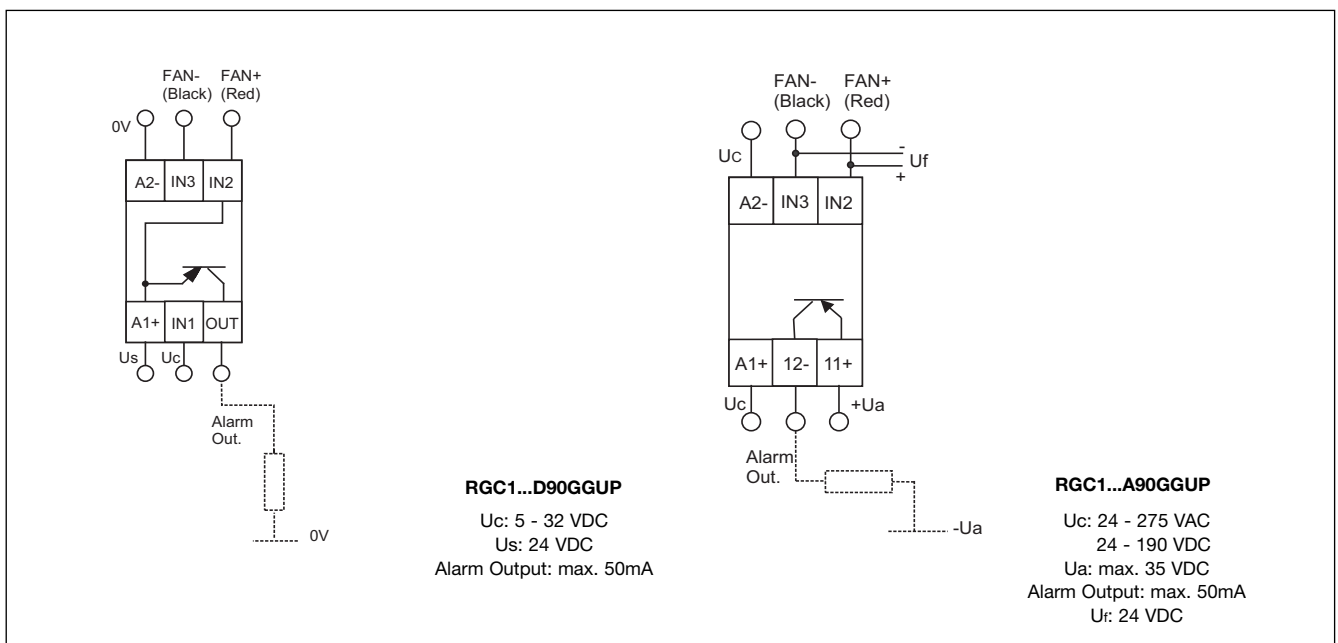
FAN- (Black) FAN+ (Red)

0V

A2- IN3 IN2

A1+ IN1 OUT

Us Uc

Alarm Out.

0V

RGC1...D90GGUP

Uc: 5 - 32 VDC
Us: 24 VDC
Alarm Output: max. 50mA

FAN- (Black) FAN+ (Red)

Uc

-

Uf

+

A2- IN3 IN2

A1+ 12- 11+

Uc +Ua

Alarm Out.

-Ua

RGC1...A90GGUP

Uc: 24 - 275 VAC
24 - 190 VDC
Ua: max. 35 VDC
Alarm Output: max. 50mA
Uf: 24 VDC